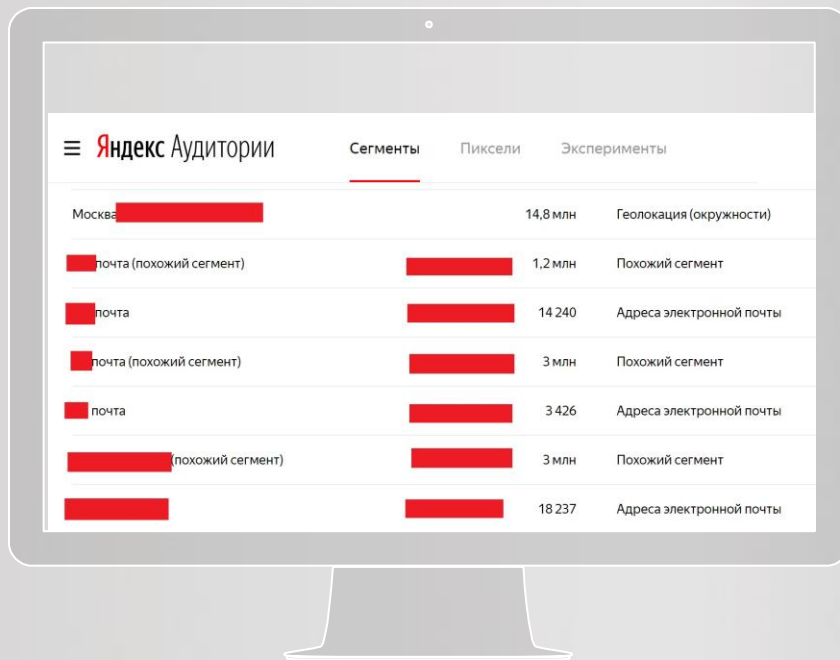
≡ Яндекс Аудитории

Сегменты Пиксели Эксперименты

| | | | |
|---|---|---|---|
| Москва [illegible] | | 14,8 млн | Геолокация (окружности) |
| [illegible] почта (похожий сегмент) | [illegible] | 1,2 млн | Похожий сегмент |
| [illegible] почта | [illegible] | 14 240 | Адреса электронной почты |
| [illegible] почта (похожий сегмент) | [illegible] | 3 млн | Похожий сегмент |
| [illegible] почта | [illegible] | 3 426 | Адреса электронной почты |
| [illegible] (похожий сегмент) | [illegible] | 3 млн | Похожий сегмент |
| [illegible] | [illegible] | 18 237 | Адреса электронной почты |